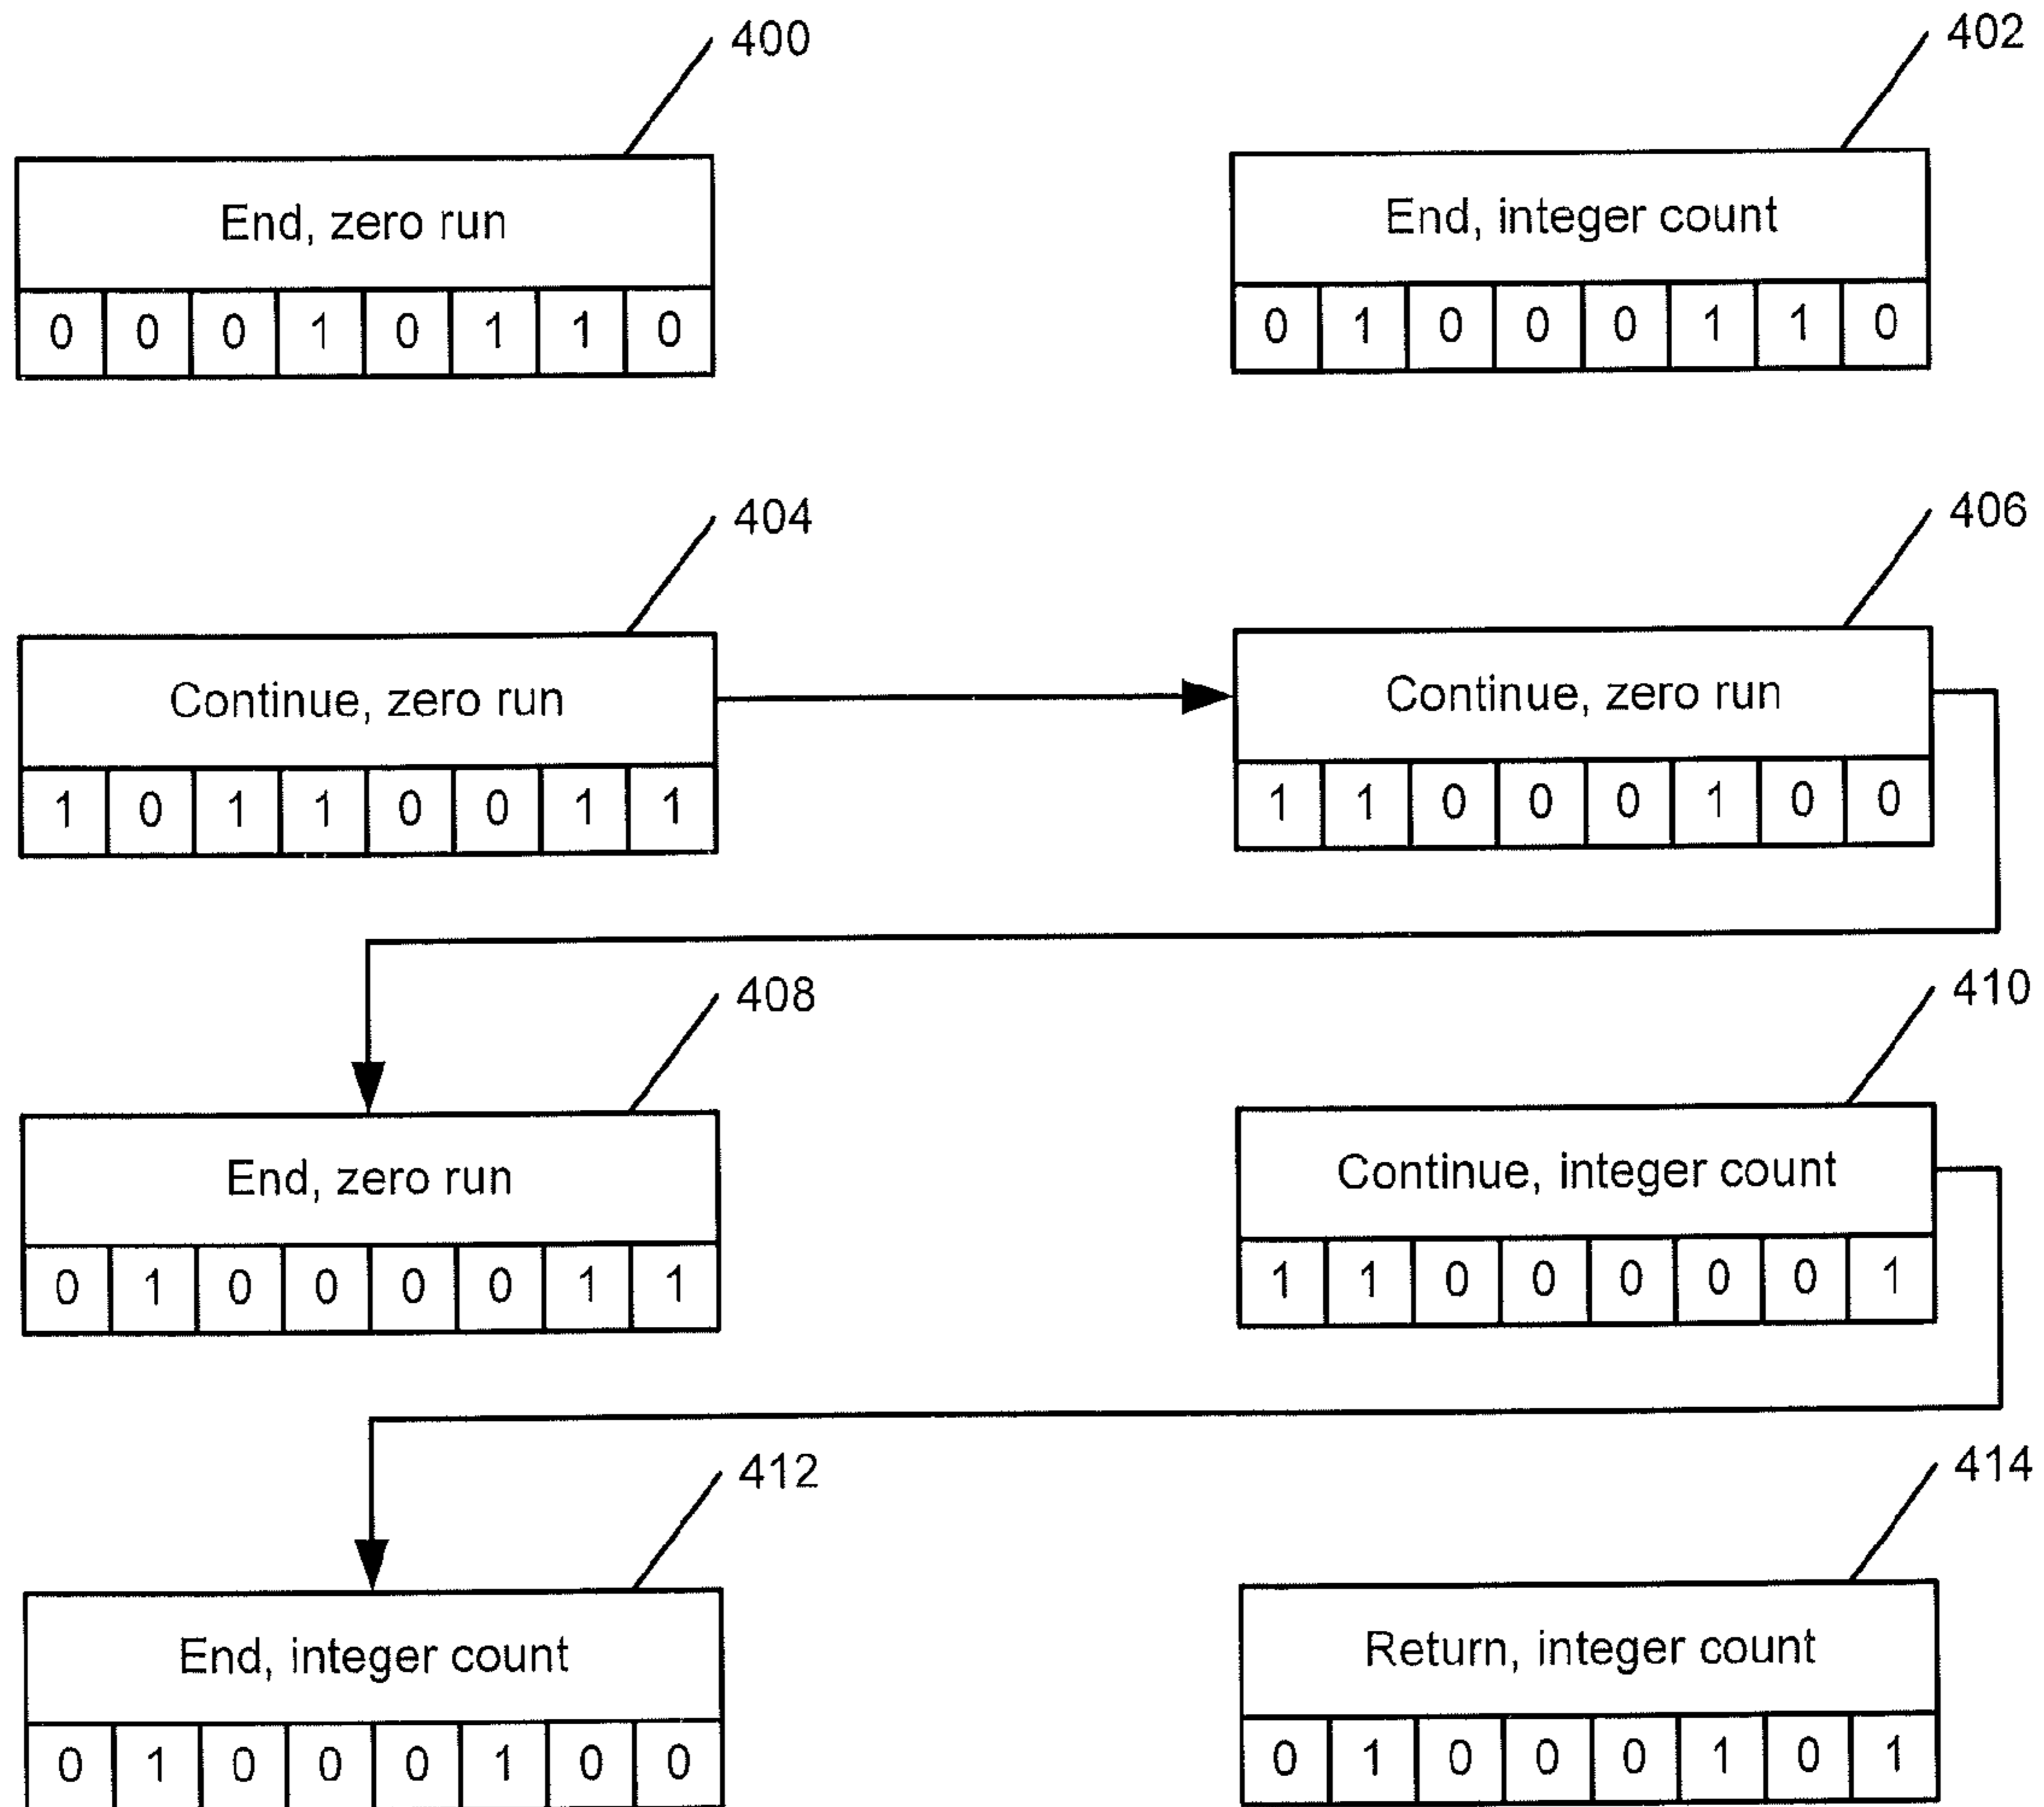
400

End, zero run

| 0 | 0 | 0 | 1 | 0 | 1 | 1 | 0 |
|---|---|---|---|---|---|---|---|

402

End, integer count

| 0 | 1 | 0 | 0 | 0 | 1 | 1 | 0 |
|---|---|---|---|---|---|---|---|

404

Continue, zero run

| 1 | 0 | 1 | 1 | 0 | 0 | 1 | 1 |
|---|---|---|---|---|---|---|---|

406

Continue, zero run

| 1 | 1 | 0 | 0 | 0 | 1 | 0 | 0 |
|---|---|---|---|---|---|---|---|

408

End, zero run

| 0 | 1 | 0 | 0 | 0 | 0 | 1 | 1 |
|---|---|---|---|---|---|---|---|

410

Continue, integer count

| 1 | 1 | 0 | 0 | 0 | 0 | 0 | 1 |
|---|---|---|---|---|---|---|---|

412

End, integer count

| 0 | 1 | 0 | 0 | 0 | 1 | 0 | 0 |
|---|---|---|---|---|---|---|---|

414

Return, integer count

| 0 | 1 | 0 | 0 | 0 | 1 | 0 | 1 |
|---|---|---|---|---|---|---|---|